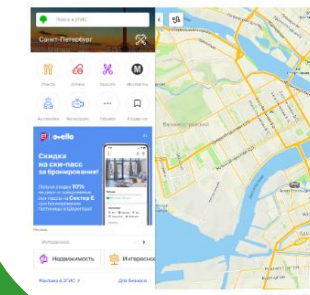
Поиск в 2ГИС

Санкт-Петербург

Поесть

Отели

Красота

Аптеки

Ещё

Избранное

ostello

Скидка на ски-пасс за бронирование!

Получи скидку 10% на разовый ски-пасс Сектор Е при бронировании гостиницы в Шерегеше

Недвижимость

Интересное

Реклама в 2ГИС

Для бизнеса

Васильевский